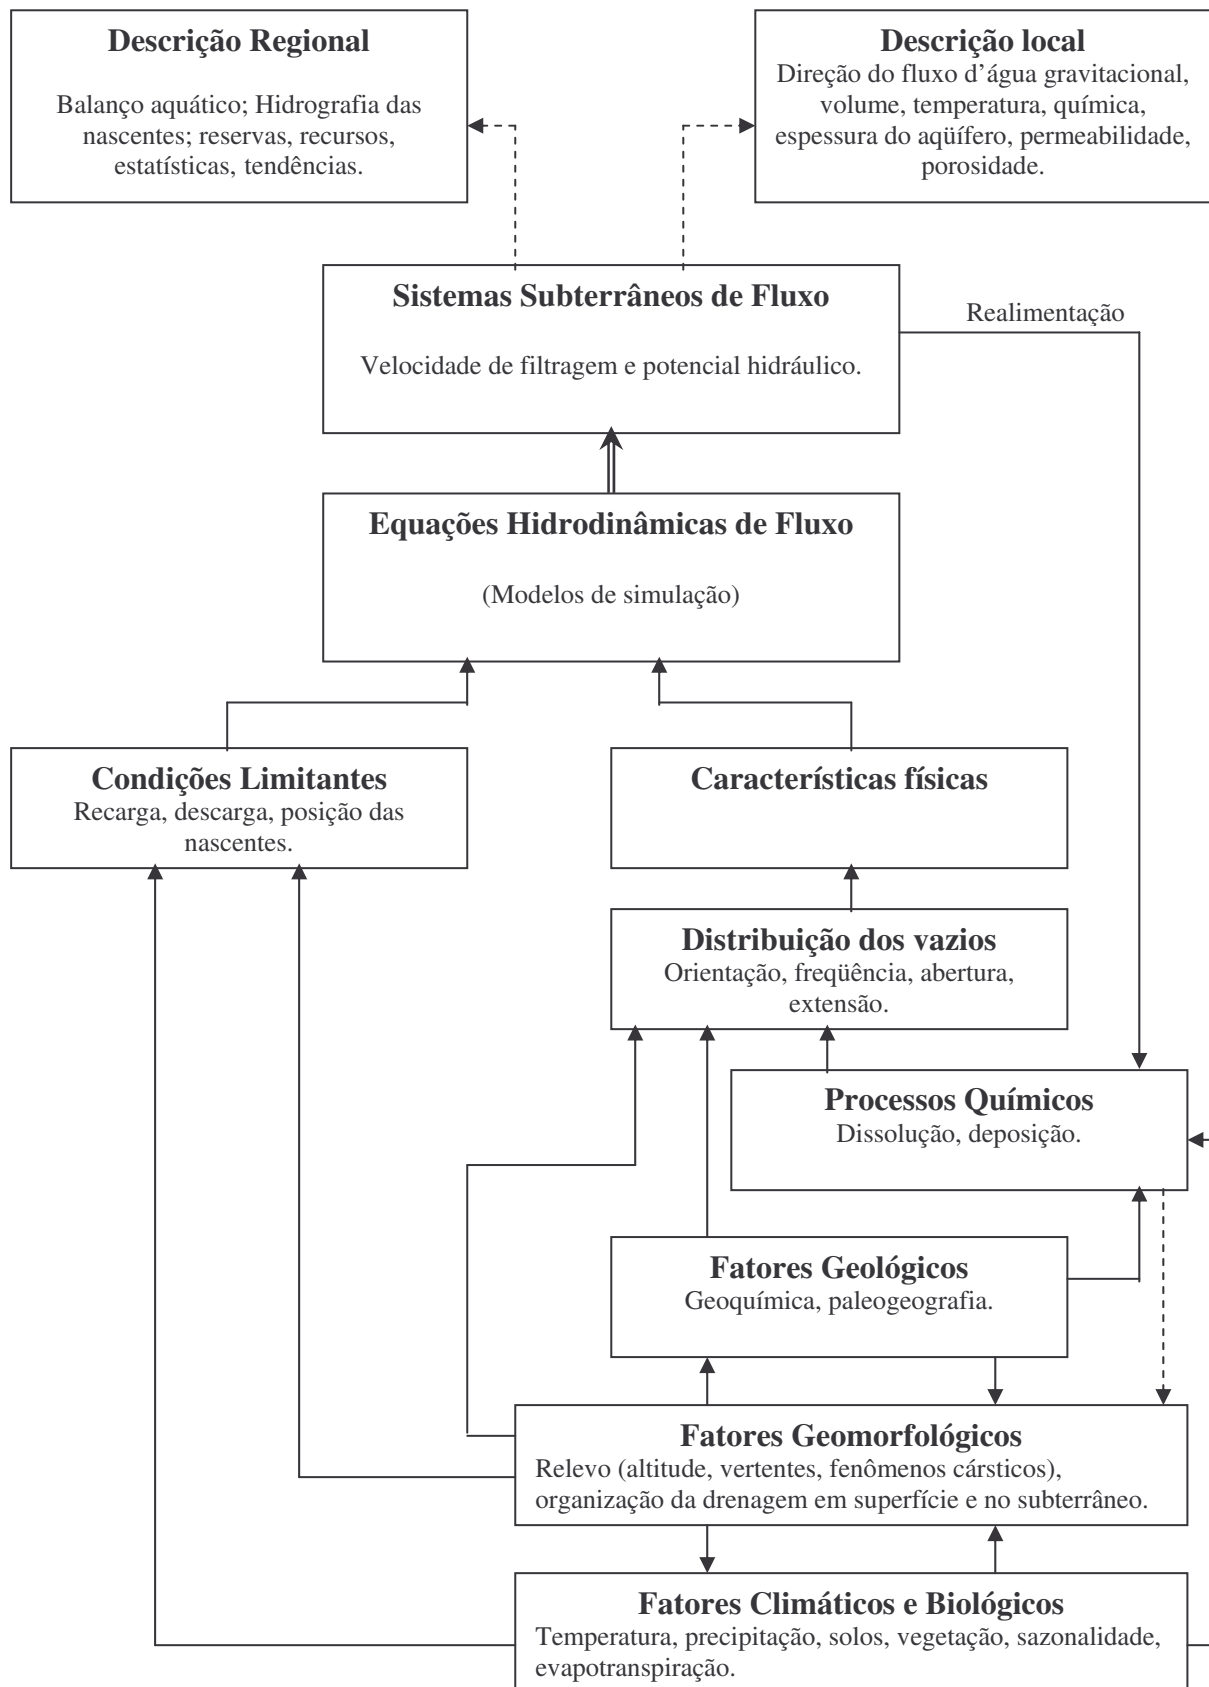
Descrição Regional

Balanço aquático; Hidrografia das nascentes; reservas, recursos, estatísticas, tendências.

Descrição local

Direção do fluxo d'água gravitacional, volume, temperatura, química, espessura do aqüífero, permeabilidade, porosidade.

Sistemas Subterrâneos de Fluxo

Velocidade de filtragem e potencial hidráulico.

Realimentação

Equações Hidrodinâmicas de Fluxo

(Modelos de simulação)

Condições Limitantes

Recarga, descarga, posição das nascentes.

Características físicas

Distribuição dos vazios

Orientação, freqüência, abertura, extensão.

Processos Químicos

Dissolução, deposição.

Fatores Geológicos

Geoquímica, paleogeografia.

Fatores Geomorfológicos

Relevo (altitude, vertentes, fenômenos cársticos), organização da drenagem em superfície e no subterrâneo.

Fatores Climáticos e Biológicos

Temperatura, precipitação, solos, vegetação, sazonalidade, evapotranspiração.